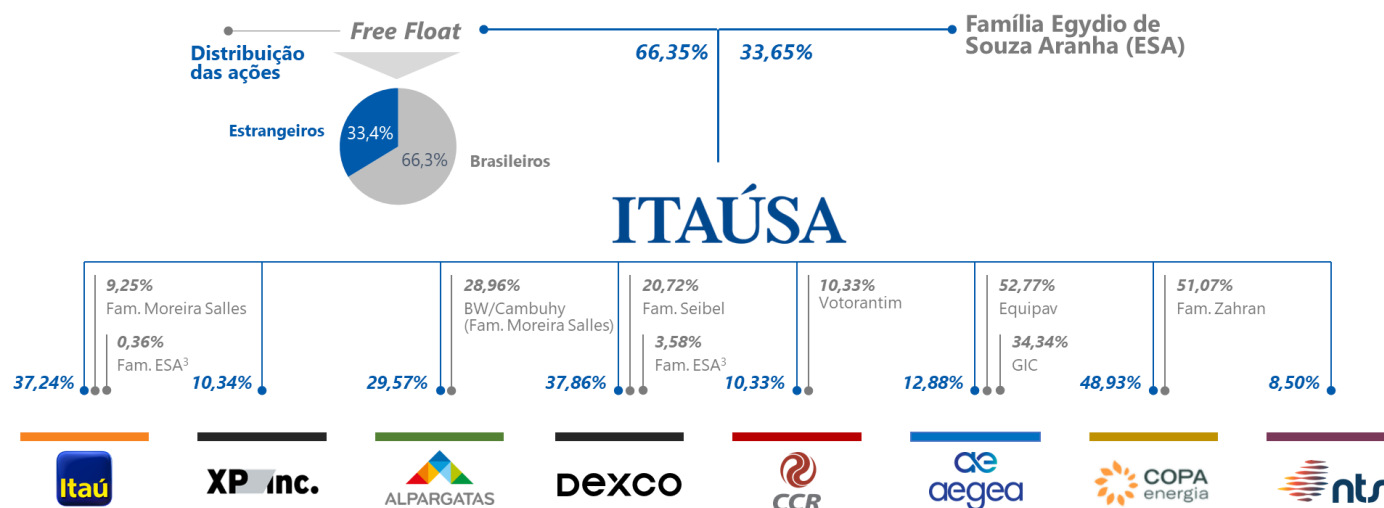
Free Float

Distribuição das ações

Estrangeiros 33,4%

66,3% Brasileiros

66,35% 33,65%

Família Egydio de Souza Aranha (ESA)

ITAÚSA

9,25% Fam. Moreira Salles

0,36% Fam. ESA$^3$

37,24%

10,34%

28,96% BW/Cambuhy (Fam. Moreira Salles)

29,57%

20,72% Fam. Seibel

3,58% Fam. ESA$^3$

37,86%

10,33% Votorantim

10,33%

52,77% Equipav

34,34% GIC

12,88%

51,07% Fam. Zahran

48,93%

8,50%

Itaú

XP Inc.

ALPARGATAS

DEXCO

CCR

aegea

COPA energia

nts